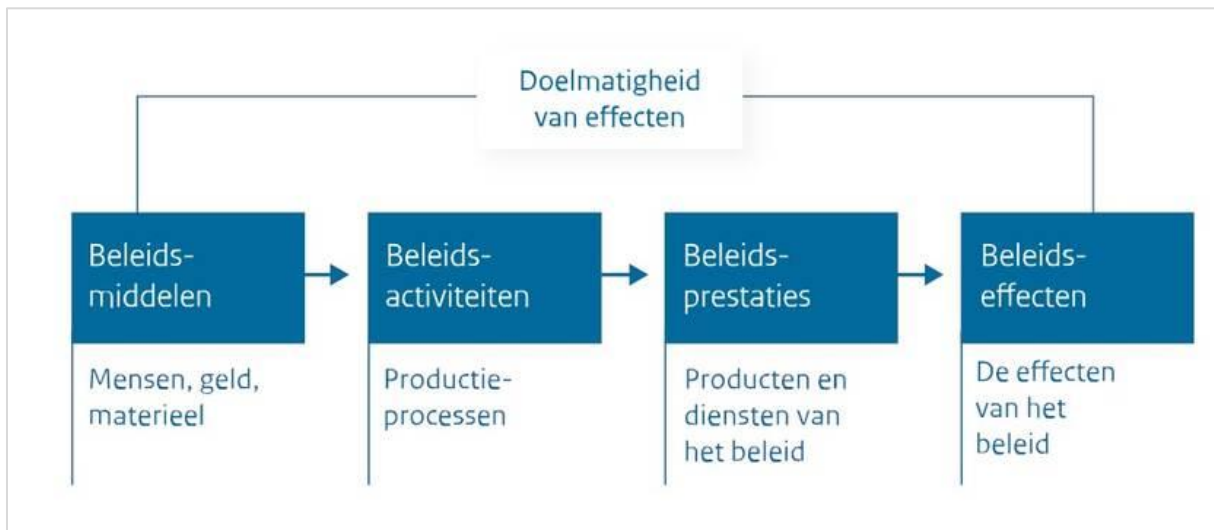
Doelmatigheid van effecten

Beleidsmiddelen

Mensen, geld, materieel

Beleidsactiviteiten

Productieprocessen

Beleidsprestaties

Producten en diensten van het beleid

Beleidseffecten

De effecten van het beleid